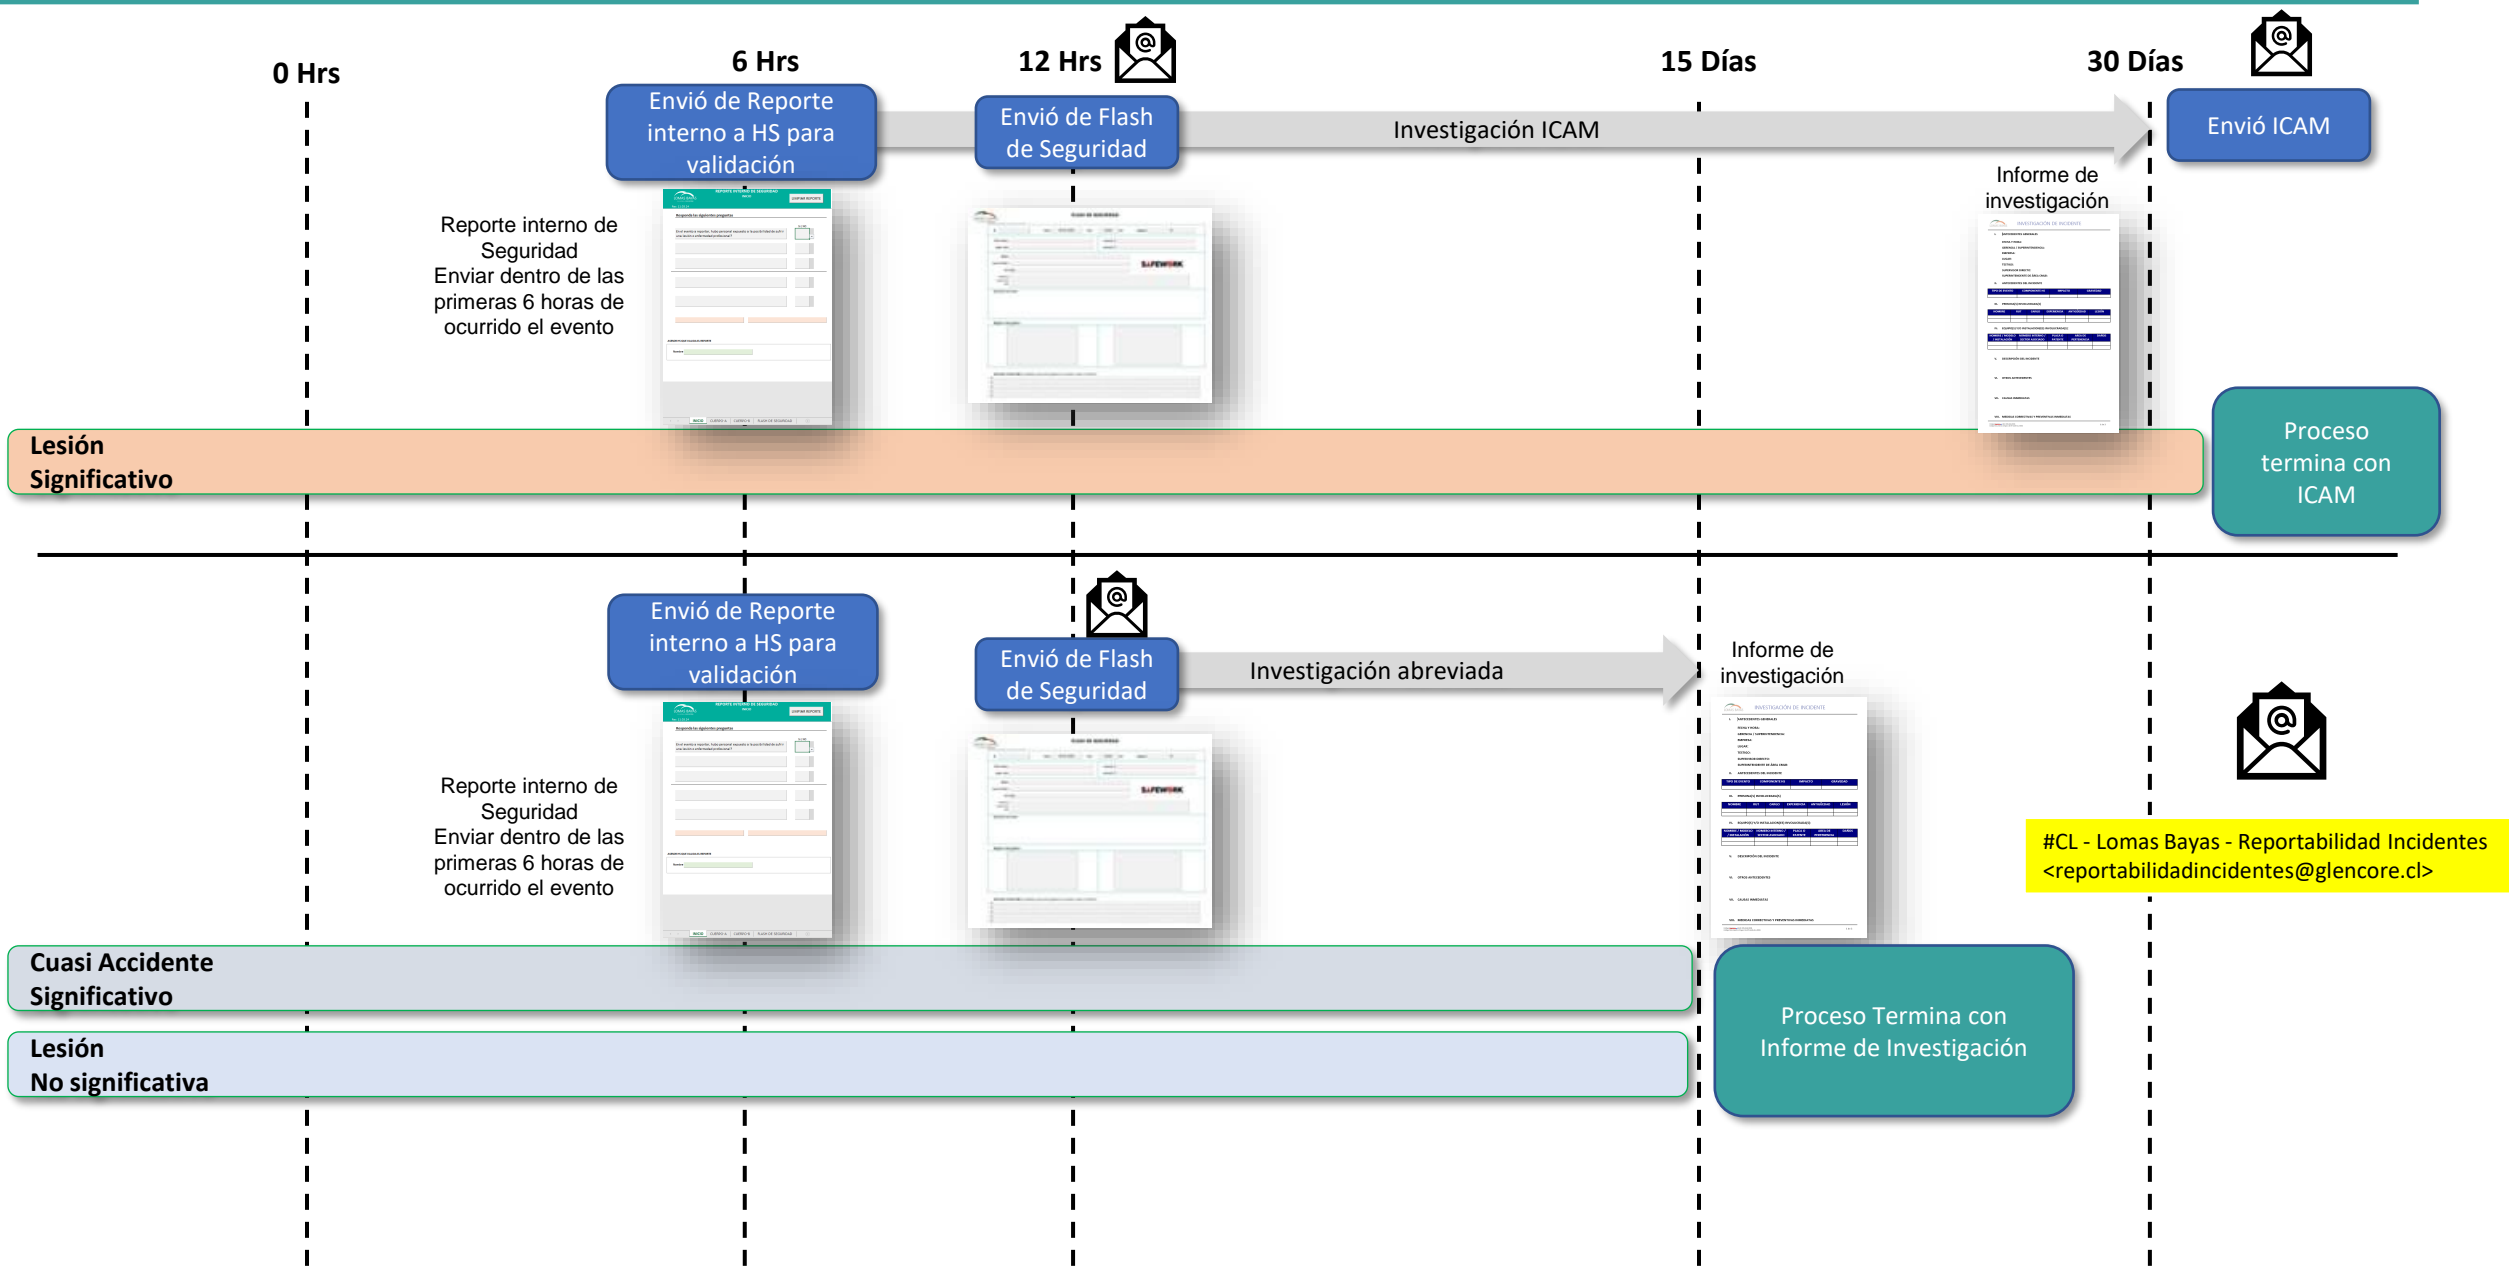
0 Hrs

6 Hrs

12 Hrs

15 Días

30 Días

Envió de Reporte interno a HS para validación

Envió de Flash de Seguridad

Investigación ICAM

Envió ICAM

Informe de investigación

Reporte interno de Seguridad
Enviar dentro de las primeras 6 horas de ocurrido el evento

SAFEWORK

Lesión
Significativo

Proceso termina con ICAM

Envió de Reporte interno a HS para validación

Envió de Flash de Seguridad

Investigación abreviada

Informe de investigación

Reporte interno de Seguridad
Enviar dentro de las primeras 6 horas de ocurrido el evento

SAFEWORK

#CL - Lomas Bayas - Reportabilidad Incidentes <reportabilidadincidentes@glencore.cl>

Cuasi Accidente
Significativo

Proceso Termina con Informe de Investigación

Lesión
No significativa